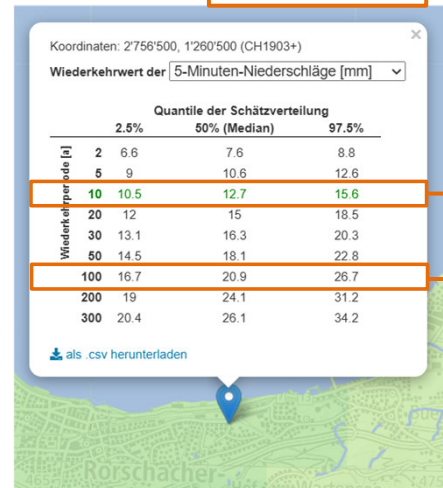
×

Koordinaten: 2'756'500, 1'260'500 (CH1903+)

Wiederkehrwert der 5-Minuten-Niederschläge [mm]

| Wiederkehrperiode [a] | 2.5% | 50% (Median) | 97.5% |
|---|---|---|---|
| 2 | 6.6 | 7.6 | 8.8 |
| 5 | 9 | 10.6 | 12.6 |
| 10 | 10.5 | 12.7 | 15.6 |
| 20 | 12 | 15 | 18.5 |
| 30 | 13.1 | 16.3 | 20.3 |
| 50 | 14.5 | 18.1 | 22.8 |
| 100 | 16.7 | 20.9 | 26.7 |
| 200 | 19 | 24.1 | 31.2 |
| 300 | 20.4 | 26.1 | 34.2 |

Quantile der Schätzverteilung

als .csv herunterladen

Rorschacher